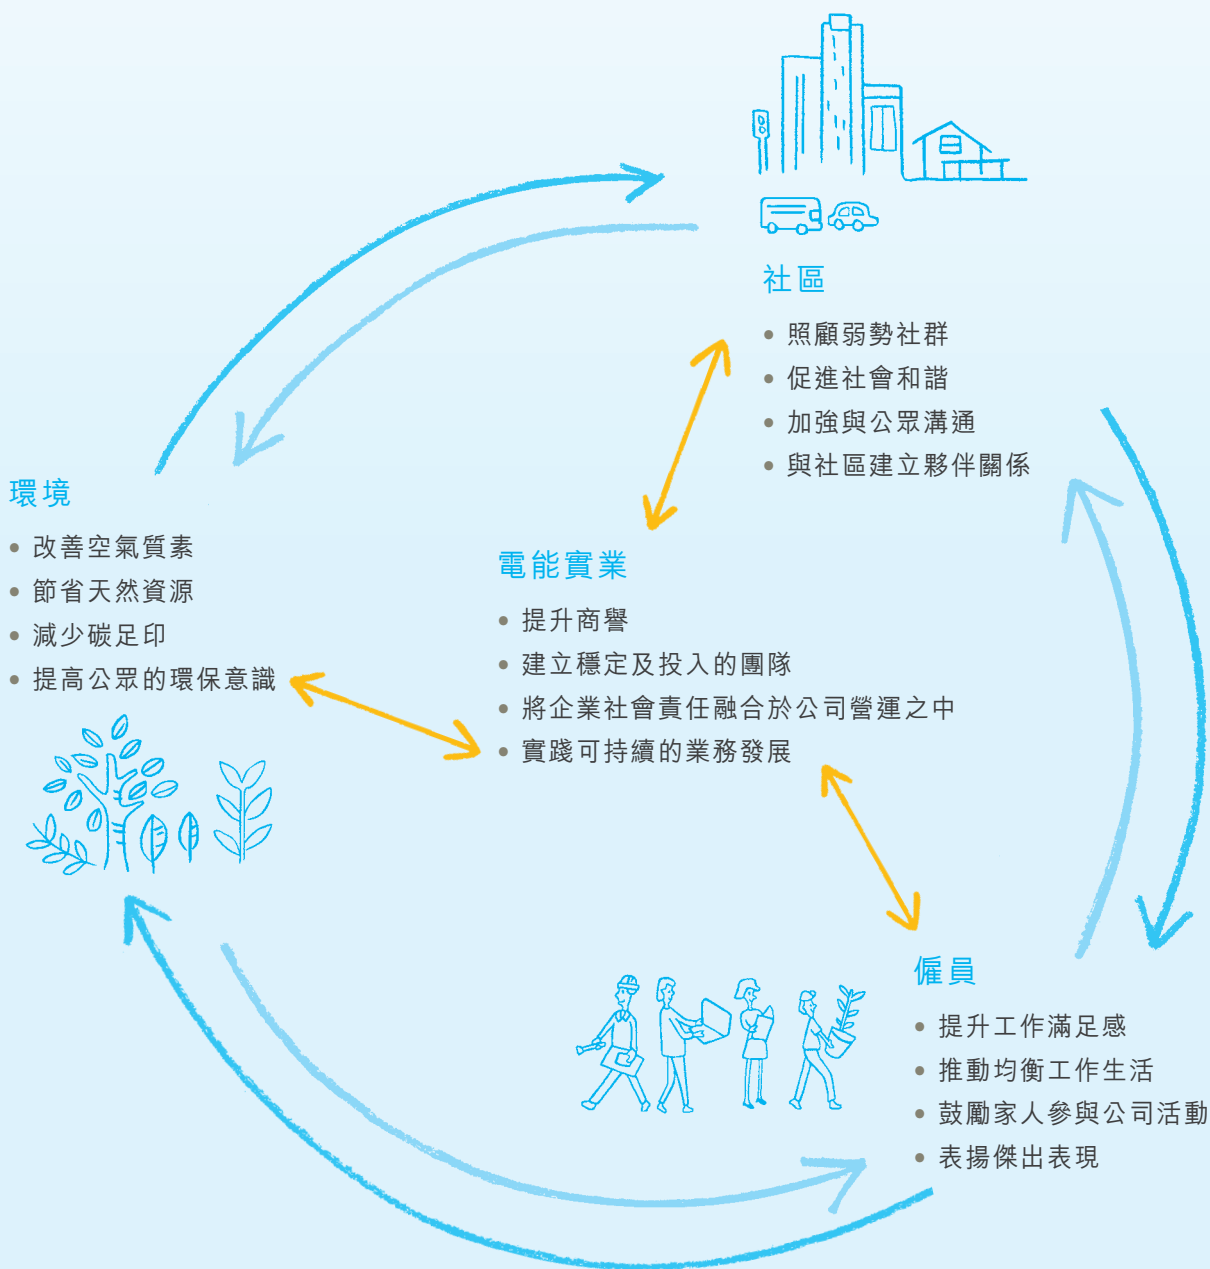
社區

• 照顧弱勢社群
• 促進社會和諧
• 加強與公眾溝通
• 與社區建立夥伴關係

環境

• 改善空氣質素
• 節省天然資源
• 減少碳足印
• 提高公眾的環保意識

電能實業

• 提升商譽
• 建立穩定及投入的團隊
• 將企業社會責任融合於公司營運之中
• 實踐可持續的業務發展

僱員

• 提升工作滿足感
• 推動均衡工作生活
• 鼓勵家人參與公司活動
• 表揚傑出表現